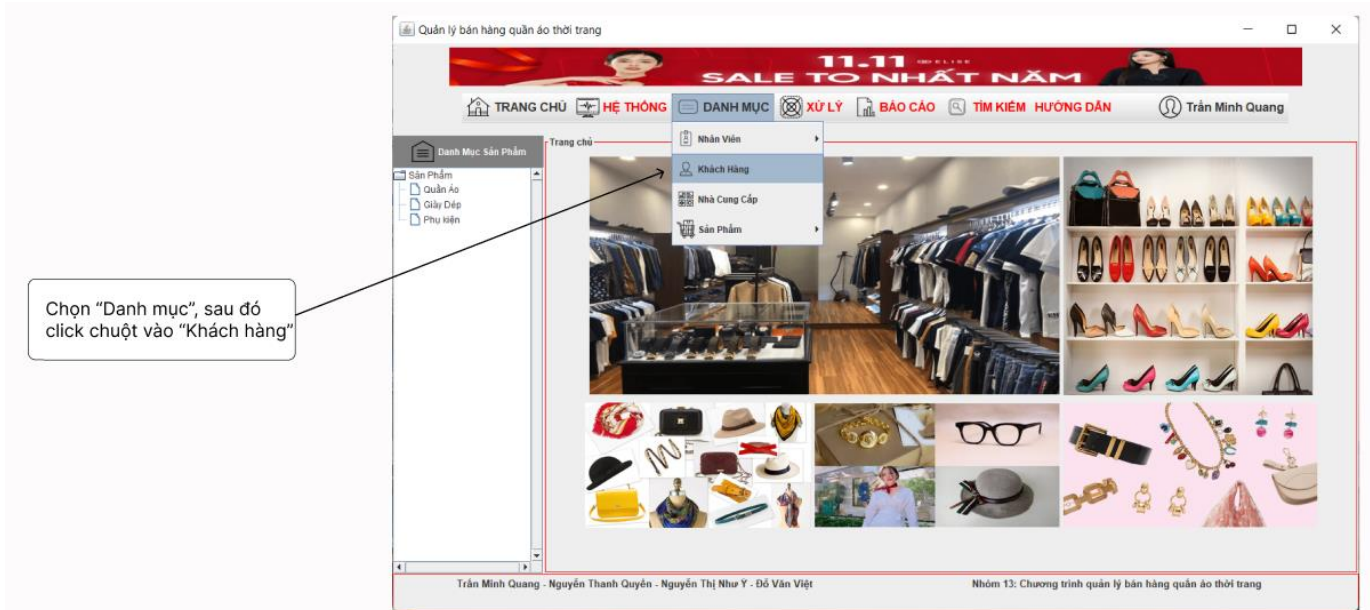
Quản lý bán hàng quần áo thời trang

11.11 ELISE
SALE TO NHẤT NĂM

TRANG CHỦ HỆ THỐNG DANH MỤC XỬ LÝ BÁO CÁO TÌM KIẾM HƯỚNG DẪN Trần Minh Quang

Danh Mục Sản Phẩm

Trang chủ

Nhân Viên
Khách Hàng
Nhà Cung Cấp
Sản Phẩm

Sản Phẩm
Quần Áo
Giày Dép
Phụ kiện

Chọn "Danh mục", sau đó click chuột vào "Khách hàng"

Trần Minh Quang - Nguyễn Thanh Quyên - Nguyễn Thị Như Ý - Đỗ Văn Việt

Nhóm 13: Chương trình quản lý bán hàng quần áo thời trang